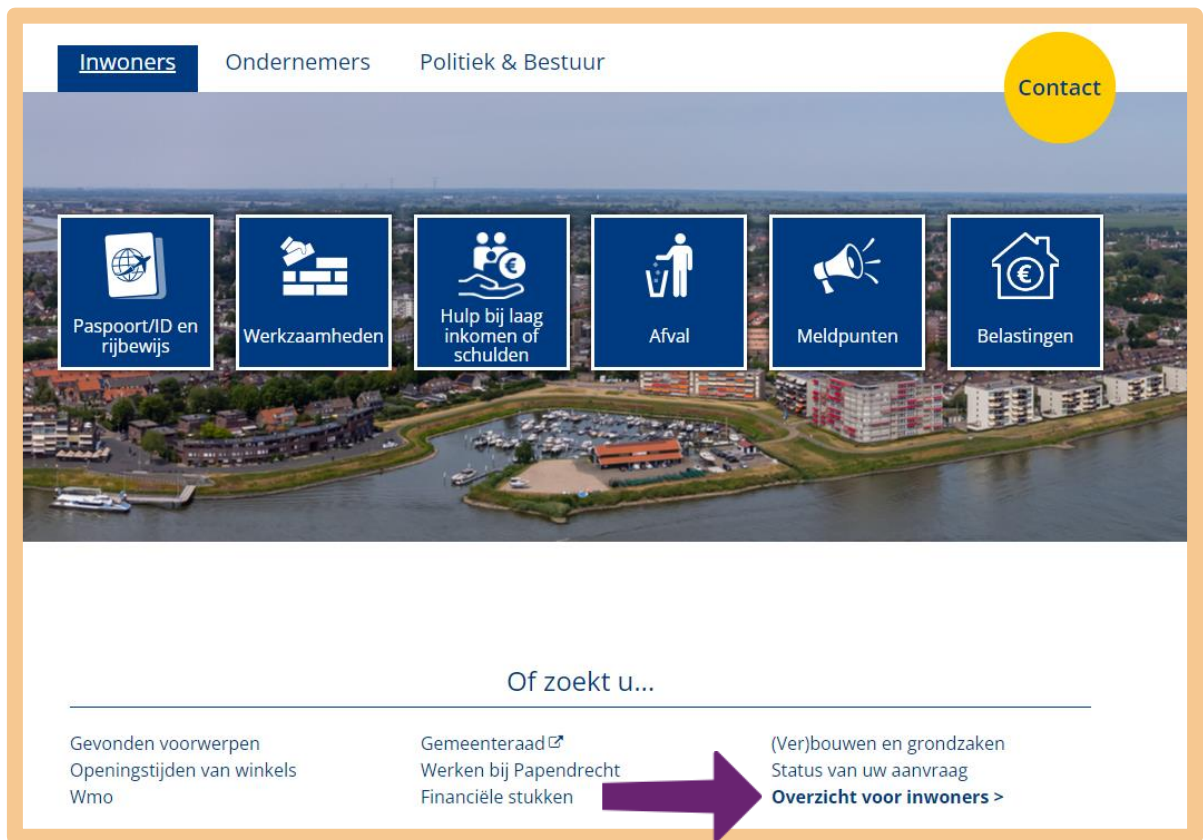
Inwoners Ondernemers Politiek & Bestuur

Contact

Paspoort/ID en rijbewijs

Werkzaamheden

Hulp bij laag inkomen of schulden

Afval

Meldpunten

Belastingen

Of zoekt u...

Gevonden voorwerpen
Openingstijden van winkels
Wmo

Gemeenteraad
Werken bij Papendrecht
Financiële stukken

(Ver)bouwen en grondzaken
Status van uw aanvraag
Overzicht voor inwoners >